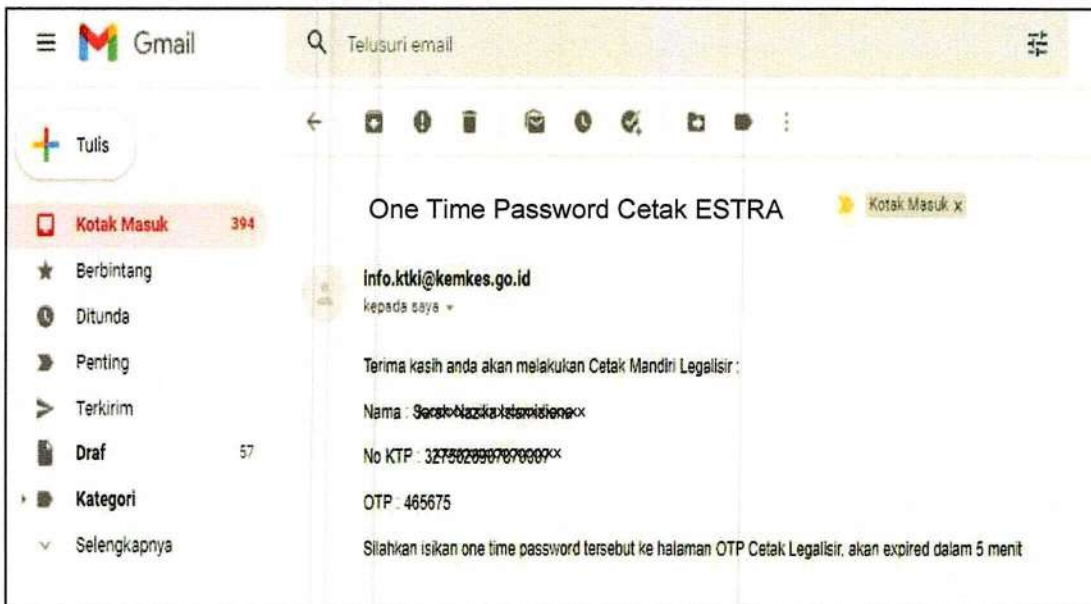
Gmail

Telusuri email

Tulis

Kotak Masuk 394

Berbintang

Ditunda

Penting

Terkirim

Draf 57

Kategori

Selengkapnya

One Time Password Cetak ESTRA

Kotak Masuk x

info.ktki@kemkes.go.id

kepada saya

Terima kasih anda akan melakukan Cetak Mandiri Legalisir :

Nama : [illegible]

No KTP : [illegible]

OTP : 465675

Silahkan isikan one time password tersebut ke halaman OTP Cetak Legalisir, akan expired dalam 5 menit